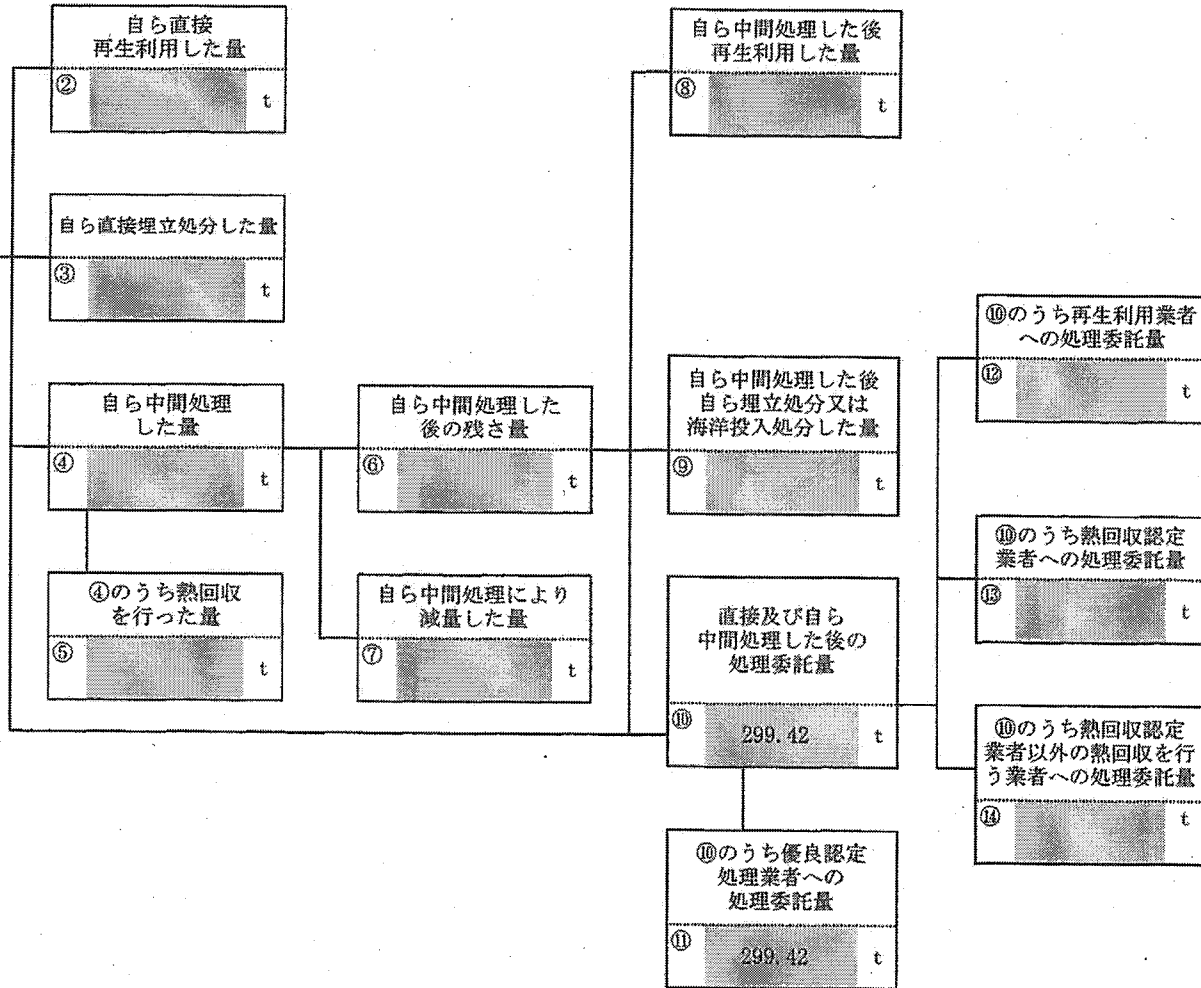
自ら直接再生利用した量
② t

自ら直接埋立処分した量
③ t

自ら中間処理した量
④ t

④のうち熱回収を行った量
⑤ t

自ら中間処理した後の残さ量
⑥ t

自ら中間処理により減量した量
⑦ t

自ら中間処理した後再生利用した量
⑧ t

自ら中間処理した後自ら埋立処分又は海洋投入処分した量
⑨ t

直接及び自ら中間処理した後の処理委託量
⑩ 299.42 t

⑩のうち優良認定処理業者への処理委託量
⑪ 299.42 t

⑩のうち再生利用業者への処理委託量
⑫ t

⑩のうち熱回収認定業者への処理委託量
⑬ t

⑩のうち熱回収認定業者以外の熱回収を行う業者への処理委託量
⑭ t